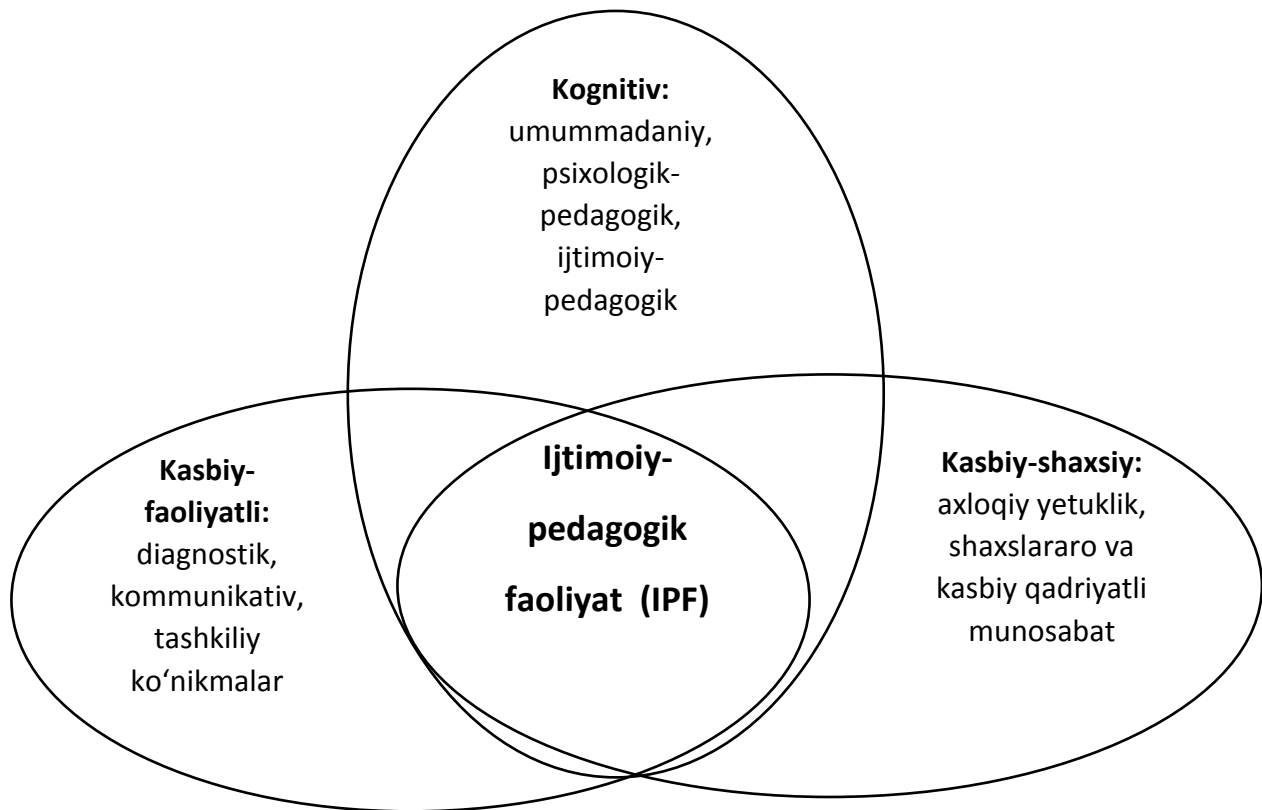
Kognitiv:
umummadaniy, psixologik-pedagogik, ijtimoiy-pedagogik

Kasbiy-faoliyatli:
diagnostik, kommunikativ, tashkiliy ko‘nikmalar

Ijtimoiy-pedagogik faoliyat (IPF)

Kasbiy-shaxsiy:
axloqiy yetuklik, shaxslararo va kasbiy qadriyatli munosabat